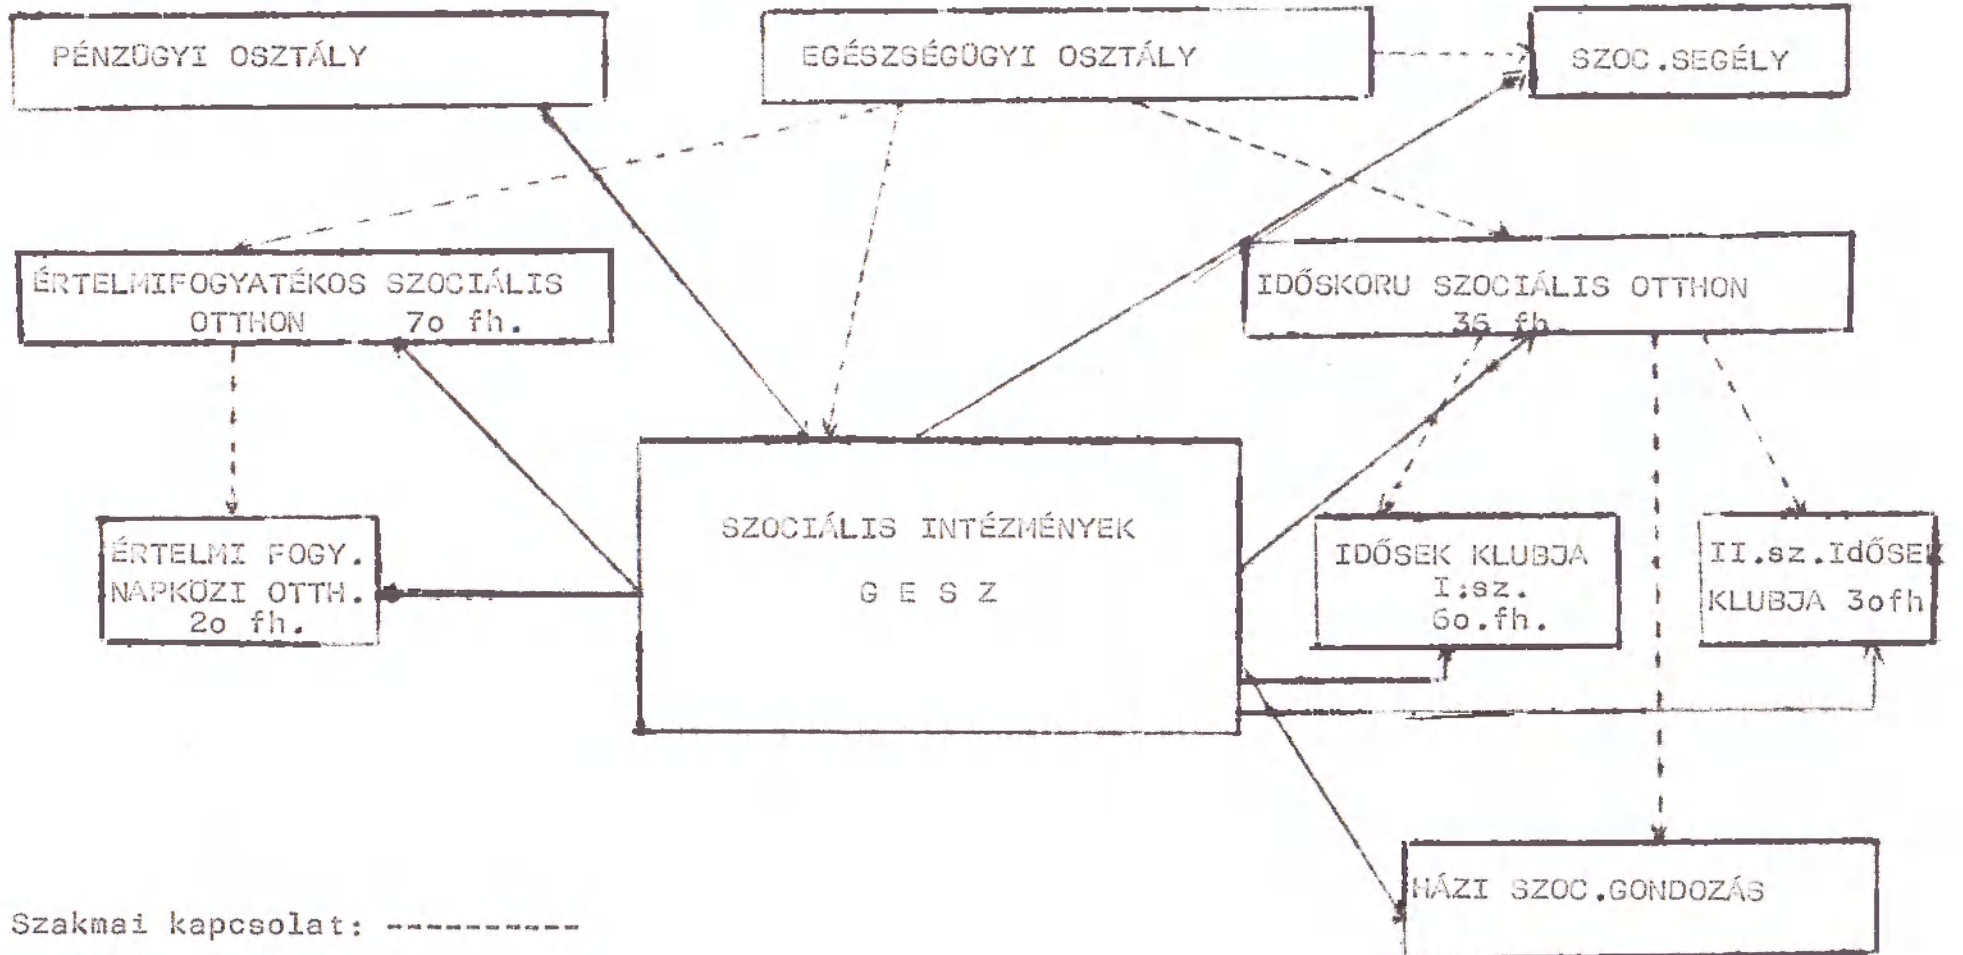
PÉNZÜGYI OSZTÁLY

EGÉSZSÉGÜGYI OSZTÁLY

SZOC.SEGÉLY

ÉRTELMIFOGYATÉKOS SZOCIÁLIS OTTHON 7o fh.

IDŐSKORU SZOCIÁLIS OTTHON 36 fh.

ÉRTELMI FOGY. NAPKÖZI OTTH. 2o fh.

SZOCIÁLIS INTÉZMÉNYEK

G E S Z

IDŐSEK KLUBJA I:sz. 6o.fh.

II.sz.IDŐSEK KLUBJA 3ofh

HÁZI SZOC.GONDOZÁS

Szakmai kapcsolat: ----------